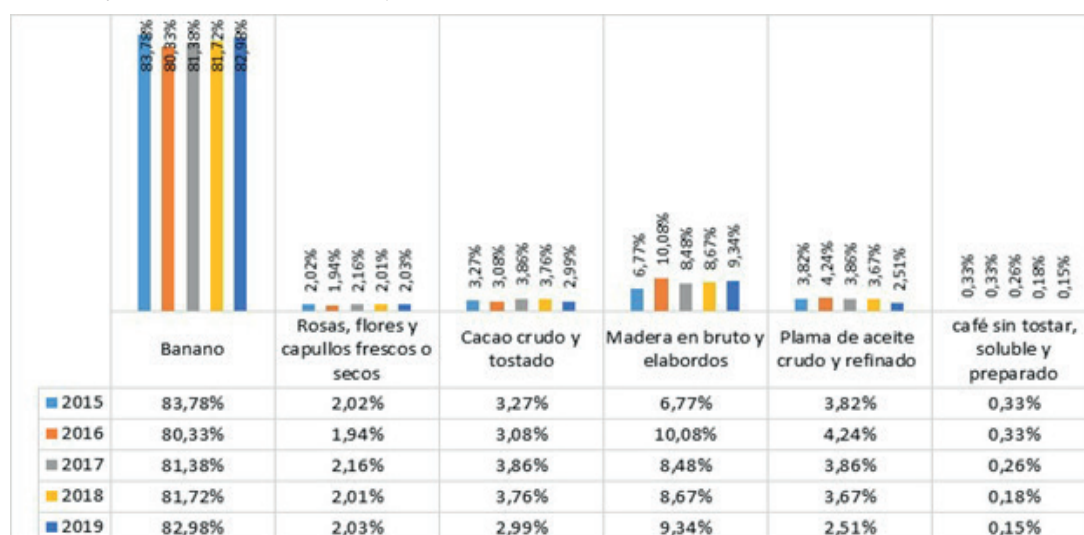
83,78% 80,33% 81,38% 81,72% 82,98%

2,02% 1,94% 2,16% 2,01% 2,03%

3,27% 3,08% 3,86% 3,76% 2,99%

6,77% 10,08% 8,48% 8,67% 9,34%

3,82% 4,24% 3,86% 3,67% 2,51%

0,33% 0,33% 0,26% 0,18% 0,15%

| | Banano | Rosas, flores y capullos frescos o secos | Cacao crudo y tostado | Madera en bruto y elabordos | Plama de aceite crudo y refinado | café sin tostar, soluble y preparado |
|---|---|---|---|---|---|---|
| 2015 | 83,78% | 2,02% | 3,27% | 6,77% | 3,82% | 0,33% |
| 2016 | 80,33% | 1,94% | 3,08% | 10,08% | 4,24% | 0,33% |
| 2017 | 81,38% | 2,16% | 3,86% | 8,48% | 3,86% | 0,26% |
| 2018 | 81,72% | 2,01% | 3,76% | 8,67% | 3,67% | 0,18% |
| 2019 | 82,98% | 2,03% | 2,99% | 9,34% | 2,51% | 0,15% |